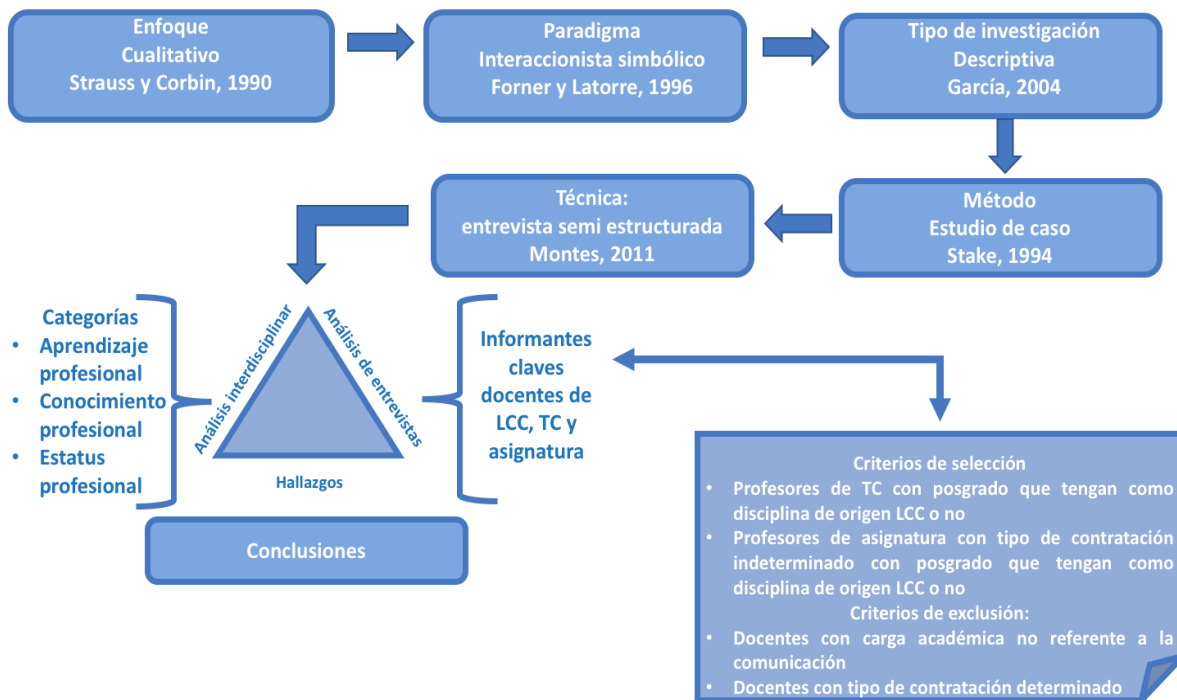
Enfoque
Cualitativo
Strauss y Corbin, 1990

Paradigma
Interaccionista simbólico
Forner y Latorre, 1996

Tipo de investigación
Descriptiva
García, 2004

Método
Estudio de caso
Stake, 1994

Técnica:
entrevista semi estructurada
Montes, 2011

Categorías
• Aprendizaje profesional
• Conocimiento profesional
• Estatus profesional

Análisis interdisciplinar

Análisis de entrevistas

Hallazgos

Informantes claves docentes de LCC, TC y asignatura

Conclusiones

Criterios de selección
• Profesores de TC con posgrado que tengan como disciplina de origen LCC o no
• Profesores de asignatura con tipo de contratación indeterminado con posgrado que tengan como disciplina de origen LCC o no
Criterios de exclusión:
• Docentes con carga académica no referente a la comunicación
• Docentes con tipo de contratación determinado